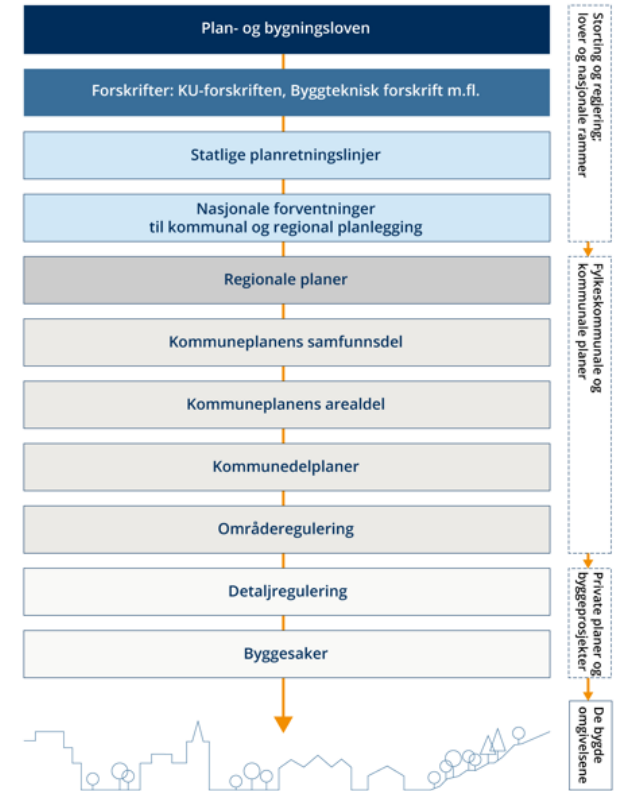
Plan- og bygningsloven

Forskrifter: KU-forskriften, Byggteknisk forskrift m.fl.

Statlige planretningslinjer

Nasjonale forventninger til kommunal og regional planlegging

Regionale planer

Kommuneplanens samfunnsdel

Kommuneplanens arealdel

Kommunedelplaner

Områderegulering

Detaljregulering

Byggesaker

Storting og regjering: lover og nasjonale rammer

Fylkeskommunale og kommunale planer

Private planer og byggeprosjekter

De bygde omgivelsene